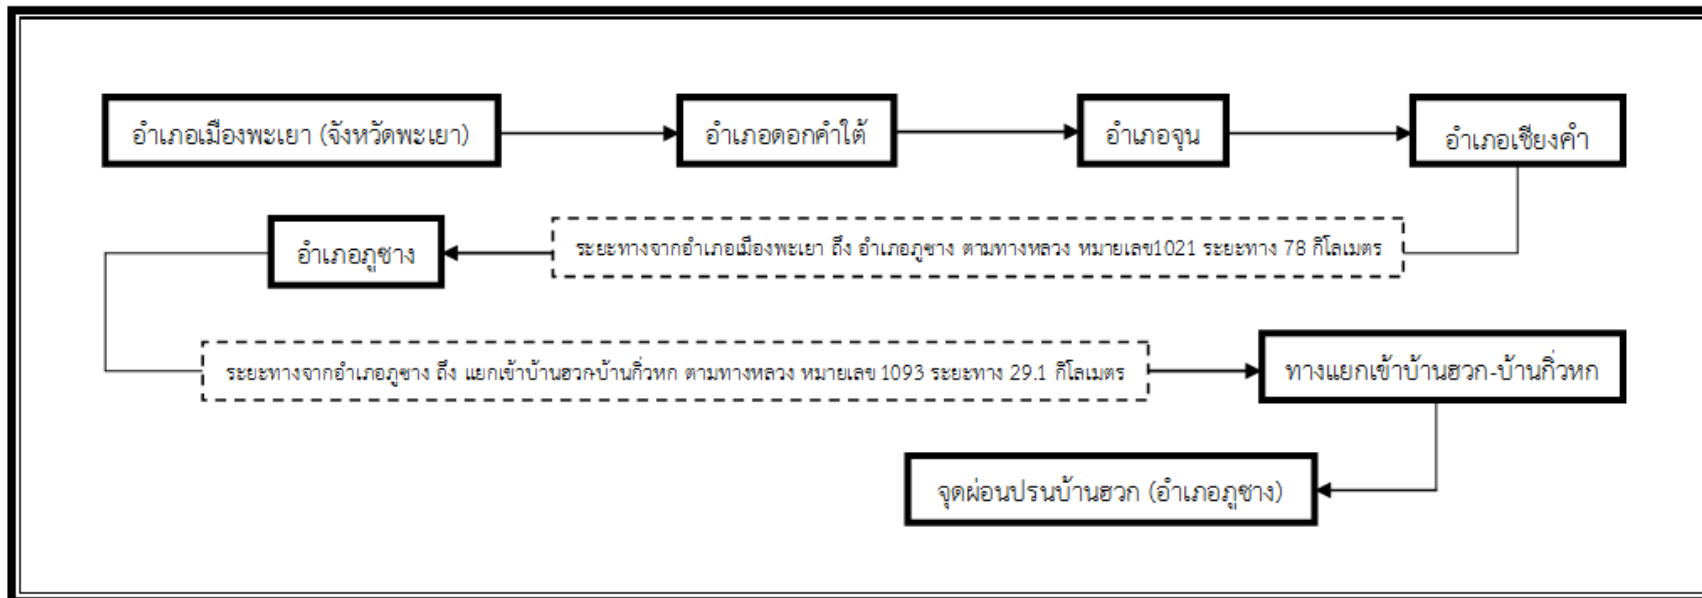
อำเภอเมืองพะเยา (จังหวัดพะเยา)

อำเภอดอกคำใต้

อำเภอจุน

อำเภอเชียงคำ

ระยะทางจากอำเภอเมืองพะเยา ถึง อำเภอภูซาง ตามทางหลวง หมายเลข1021 ระยะทาง 78 กิโลเมตร

อำเภอภูซาง

ระยะทางจากอำเภอภูซาง ถึง แยกเข้าบ้านฮวก-บ้านกิ่วหก ตามทางหลวง หมายเลข 1093 ระยะทาง 29.1 กิโลเมตร

ทางแยกเข้าบ้านฮวก-บ้านกิ่วหก

จุดผ่อนปรนบ้านฮวก (อำเภอภูซาง)